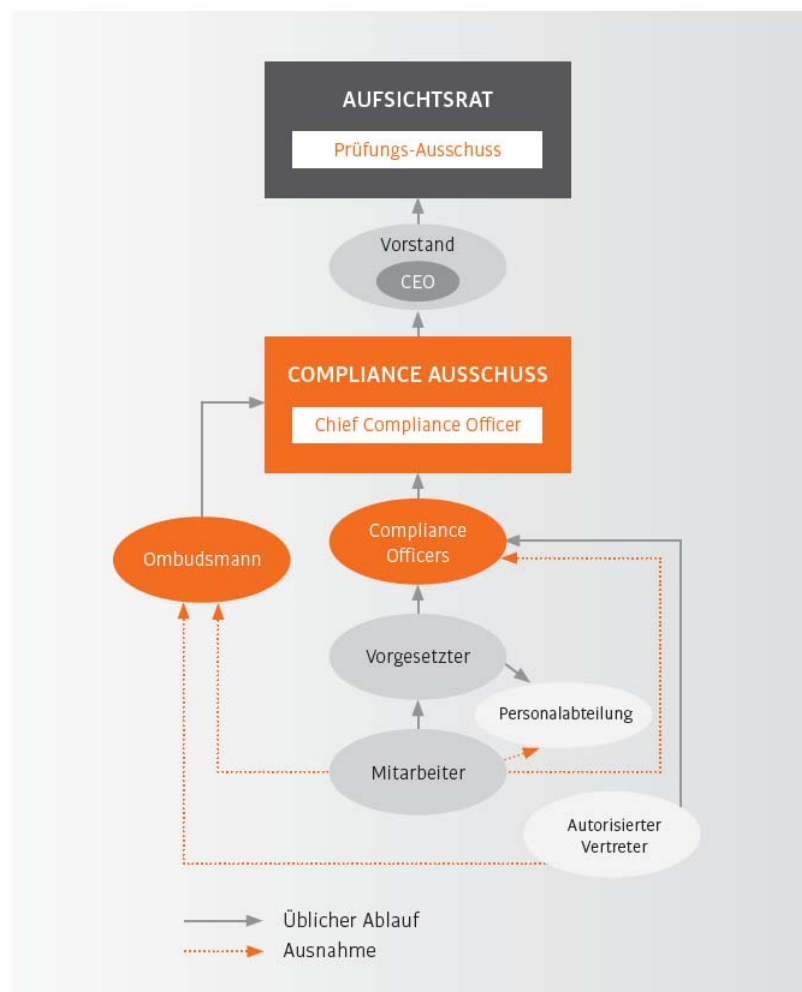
AUFSICHTSRAT

Prüfungs-Ausschuss

Vorstand

CEO

COMPLIANCE AUSSCHUSS

Chief Compliance Officer

Ombudsmann

Compliance Officers

Vorgesetzter

Personalabteilung

Mitarbeiter

Autorisierter Vertreter

Üblicher Ablauf

Ausnahme